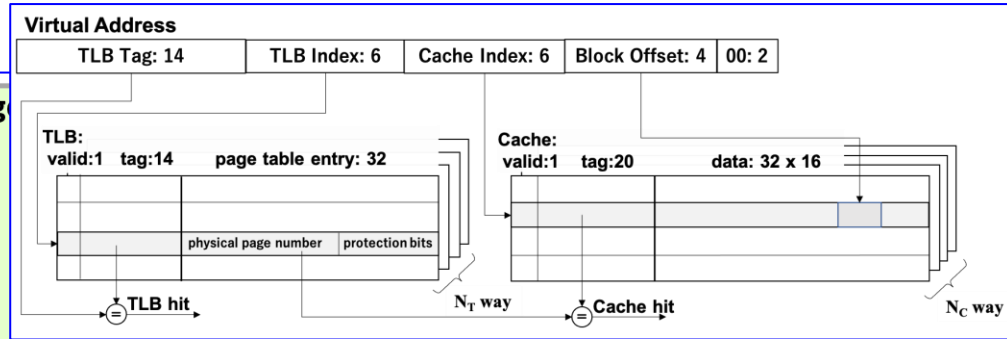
Virtual Address

| TLB Tag: 14 | TLB Index: 6 | Cache Index: 6 | Block Offset: 4 | 00: 2 |
|---|---|---|---|---|

TLB:
valid:1 tag:14 page table entry: 32

physical page number protection bits

TLB hit

$N_T$ way

Cache:
valid:1 tag:20 data: 32 x 16

Cache hit

$N_C$ way